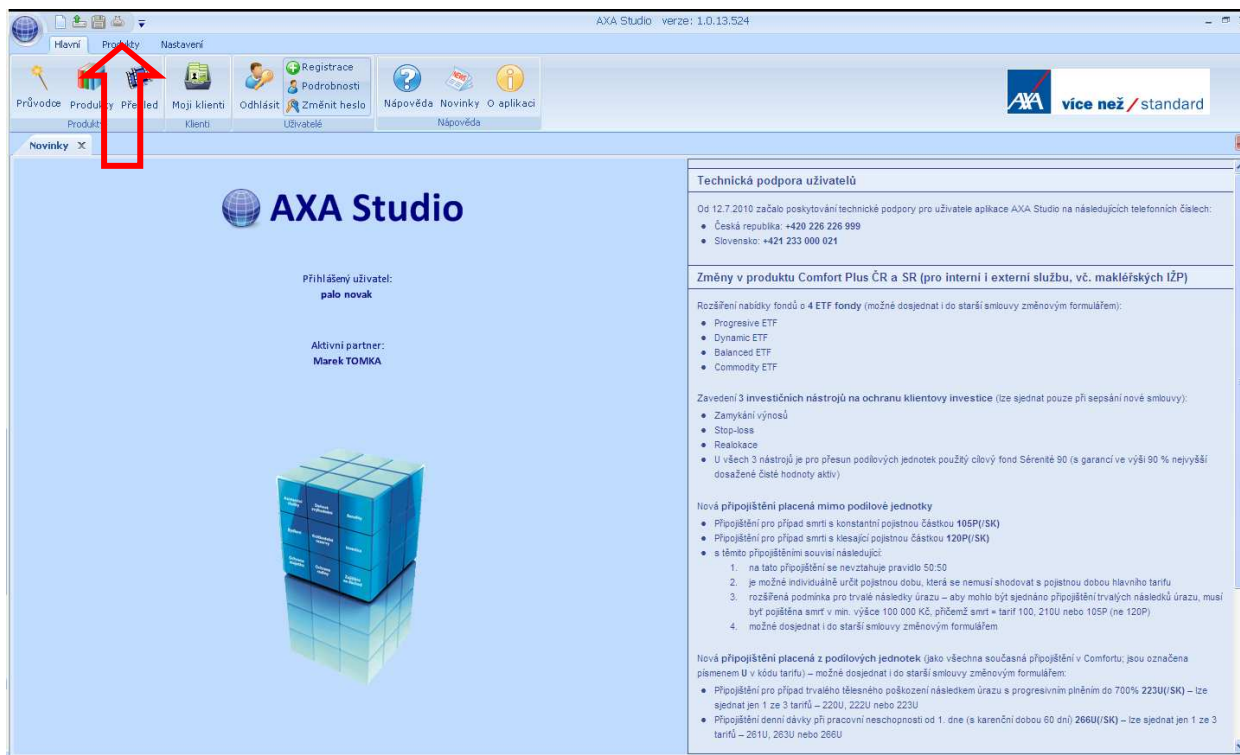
AXA Studio verze: 1.0.13.524

Hlavní Produkty Nastavení

Průvodce Produkty Přehled Moji klienti Odhlásit Registrace Podrobnosti Změnit heslo Nápověda Novinky O aplikaci

Produkty Klienti Uživatelé Nápověda

AXA více než / standard

Novinky X

AXA Studio

Přihlášený uživatel:
palo novak

Aktivní partner:
Marek TOMKA

Technická podpora uživatelů

Od 12.7.2010 začalo poskytování technické podpory pro uživatele aplikace AXA Studio na následujících telefonních číslech:
- Česká republika: +420 226 226 999
- Slovensko: +421 233 000 021

Změny v produktu Comfort Plus ČR a SR (pro interní i externí službu, vč. makléřských IŽP)

Rozšíření nabídky fondů o 4 ETF fondy (možné dosjednat i do starší smlouvy změnovým formulářem):
- Progresive ETF
- Dynamic ETF
- Balanced ETF
- Commodity ETF

Zavedení 3 investičních nástrojů na ochranu klientovy investice (lze sjednat pouze při sepsání nové smlouvy):
- Zamykání výnosů
- Stop-loss
- Realokace
- U všech 3 nástrojů je pro přesun podílových jednotek použitý cílový fond Sérenité 90 (s garancí ve výši 90 % nejvyšší dosažené čisté hodnoty aktiv)

Nová připojištění placená mimo podílové jednotky
- Připojištění pro případ smrti s konstantní pojistnou částkou 105P(/SK)
- Připojištění pro případ smrti s klesající pojistnou částkou 120P(/SK)
- s těmito připojištěními souvisí následující:
1. na tato připojištění se nevztahuje pravidlo 50:50
2. je možné individuálně určit pojistnou dobu, která se nemusí shodovat s pojistnou dobou hlavního tarifu
3. rozšířená podmínka pro trvalé následky úrazu – aby mohlo být sjednáno připojištění trvalých následků úrazu, musí být pojištěna smrť v min. výšce 100 000 Kč, přičemž smrt = tarif 100, 210U nebo 105P (ne 120P)
4. možné dosjednat i do starší smlouvy změnovým formulářem

Nová připojištění placená z podílových jednotek (jako všechna současná připojištění v Comfortu; jsou označena písmenem U v kódu tarifu) – možné dosjednat i do starší smlouvy změnovým formulářem:
- Připojištění pro případ trvalého tělesného poškození následkem úrazu s progresivním plněním do 700% 223U(/SK) – lze sjednat jen 1 ze 3 tarifů – 220U, 222U nebo 223U
- Připojištění denní dávky při pracovní neschopnosti od 1. dne (s karenční dobou 60 dní) 266U(/SK) – lze sjednat jen 1 ze 3 tarifů – 261U, 263U nebo 266U